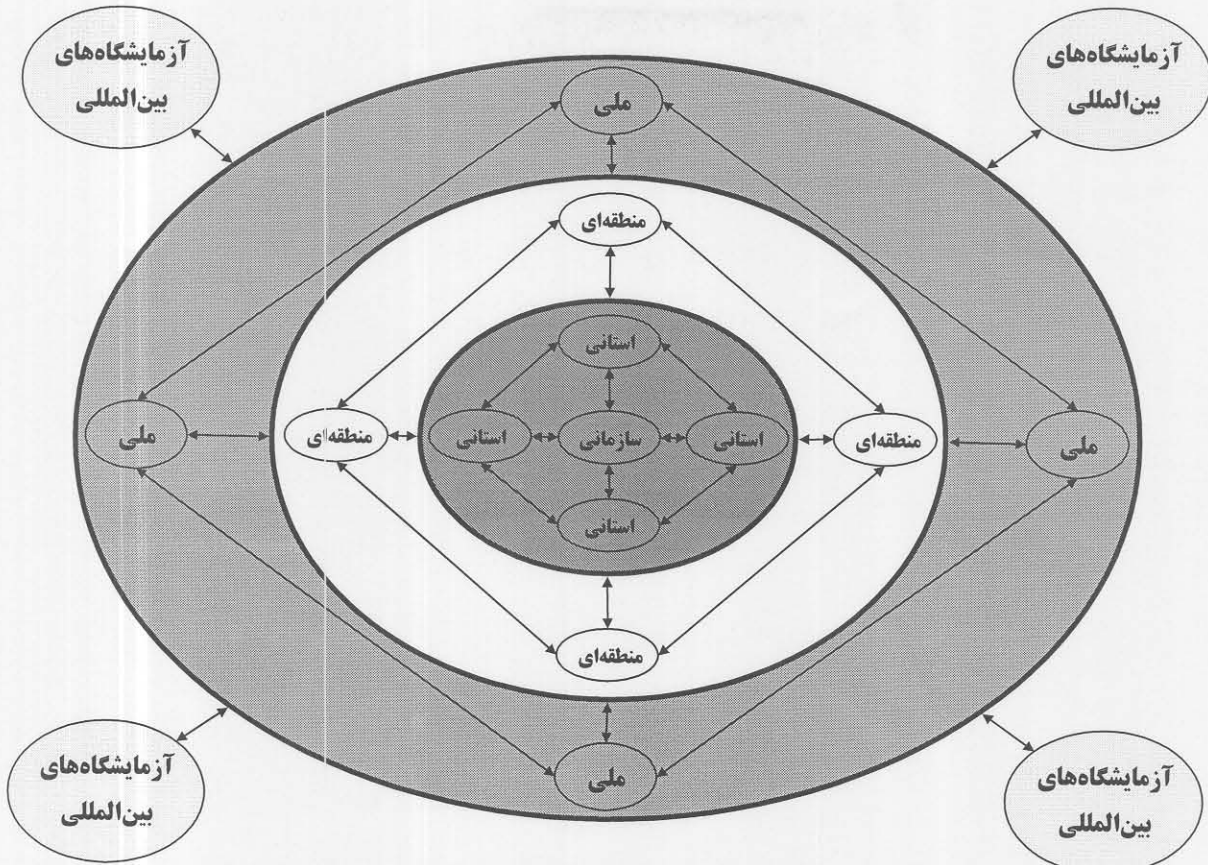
آزمایشگاه‌های بین‌المللی

آزمایشگاه‌های بین‌المللی

ملی

منطقه‌ای

استانی

ملی

منطقه‌ای

استانی

سازمانی

استانی

منطقه‌ای

ملی

استانی

منطقه‌ای

ملی

آزمایشگاه‌های بین‌المللی

آزمایشگاه‌های بین‌المللی